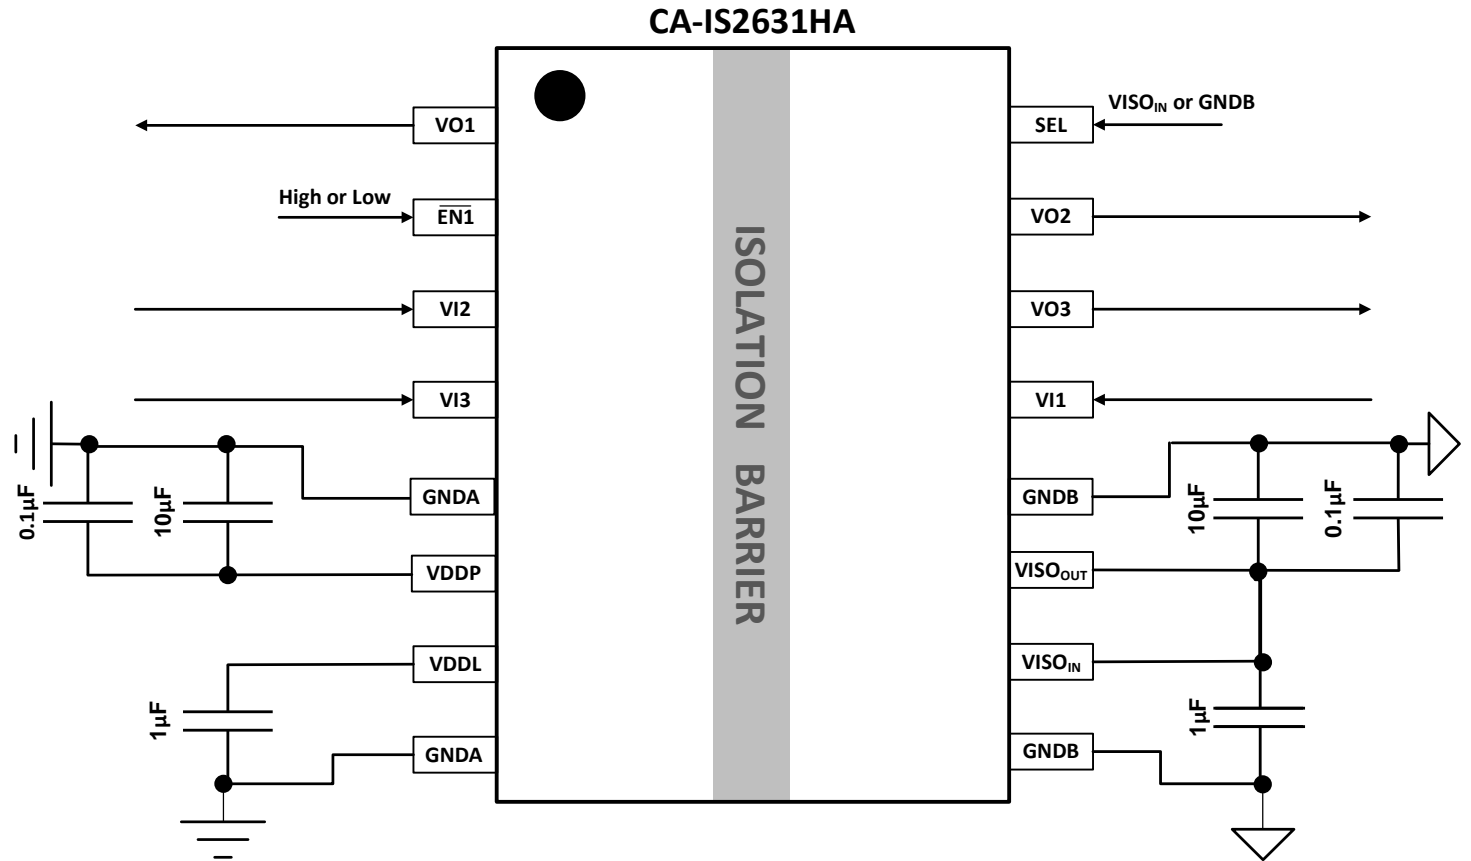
CA-IS2631HA

VISO$_{IN}$ or GNDB

VO1

SEL

High or Low

$\overline{EN1}$

VO2

VI2

VO3

VI3

VI1

ISOLATION BARRIER

0.1µF

10µF

GNDA

GNDB

10µF

0.1µF

VDDP

VISO$_{OUT}$

VDDL

VISO$_{IN}$

1µF

1µF

GNDA

GNDB